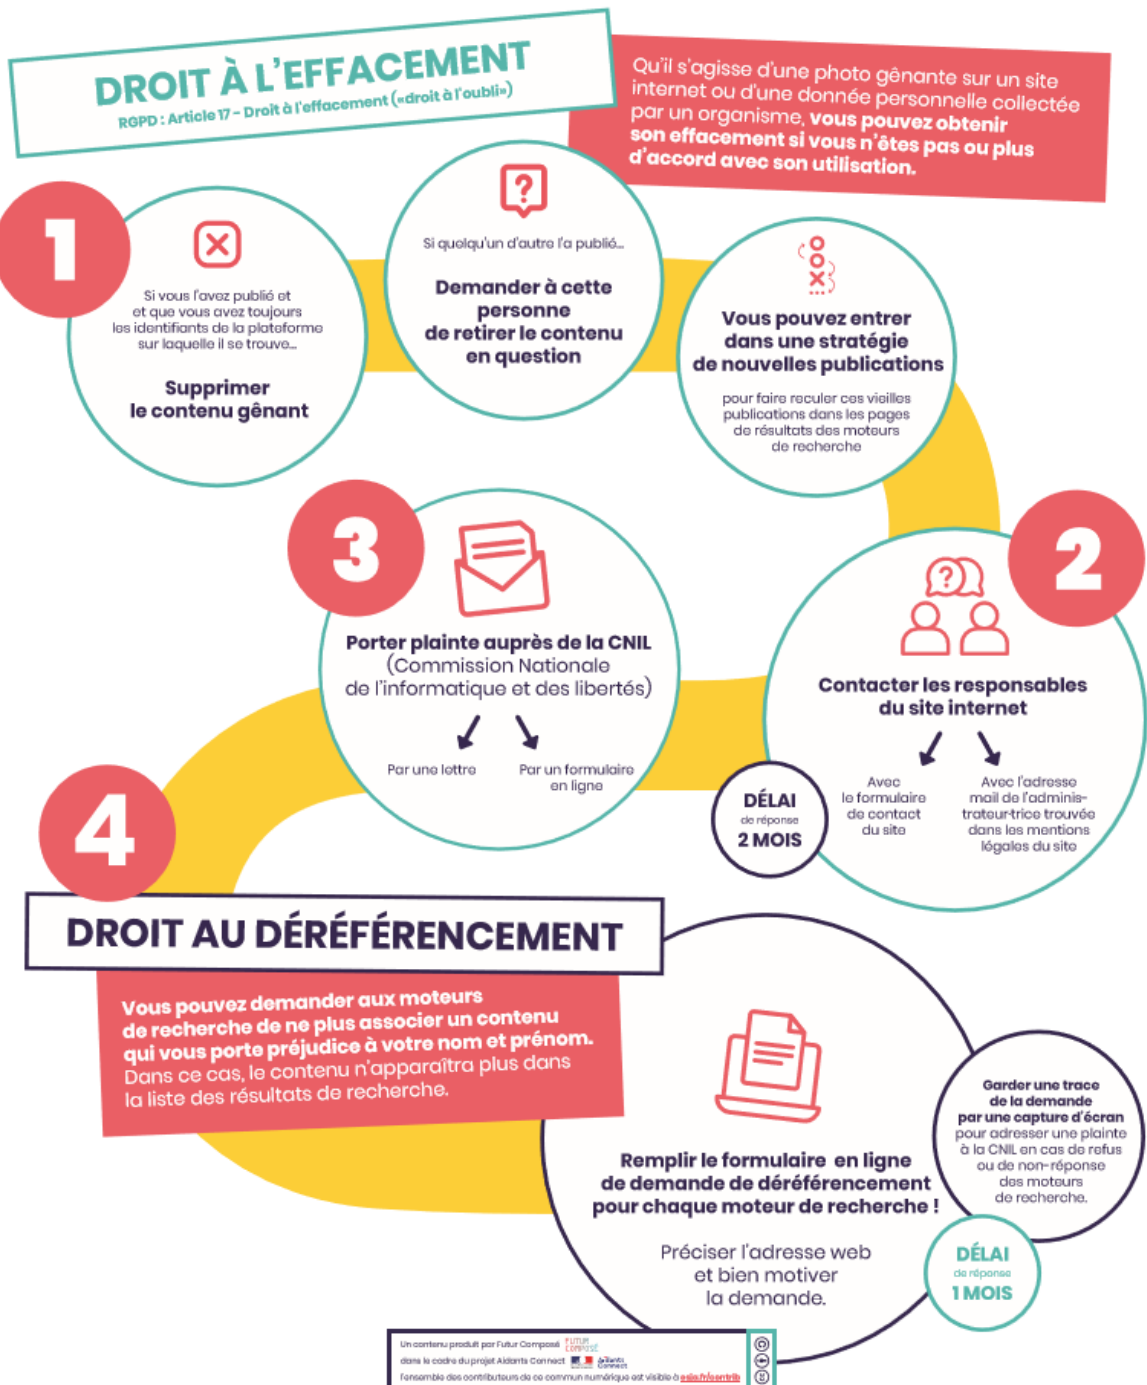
DROIT À L'EFFACEMENT

RGPD : Article 17 - Droit à l'effacement («droit à l'oubli»)

Qu'il s'agisse d'une photo gênante sur un site internet ou d'une donnée personnelle collectée par un organisme, vous pouvez obtenir son effacement si vous n'êtes pas ou plus d'accord avec son utilisation.

1

Si vous l'avez publié et et que vous avez toujours les identifiants de la plateforme sur laquelle il se trouve...

Supprimer le contenu gênant

Si quelqu'un d'autre l'a publié...

Demander à cette personne de retirer le contenu en question

Vous pouvez entrer dans une stratégie de nouvelles publications

pour faire reculer ces vieilles publications dans les pages de résultats des moteurs de recherche

3

Porter plainte auprès de la CNIL (Commission Nationale de l'informatique et des libertés)

Par une lettre

Par un formulaire en ligne

2

Contacter les responsables du site internet

DÉLAI de réponse 2 MOIS

Avec le formulaire de contact du site

Avec l'adresse mail de l'administrateur-trice trouvée dans les mentions légales du site

4

DROIT AU DÉRÉFÉRENCEMENT

Vous pouvez demander aux moteurs de recherche de ne plus associer un contenu qui vous porte préjudice à votre nom et prénom. Dans ce cas, le contenu n'apparaîtra plus dans la liste des résultats de recherche.

Remplir le formulaire en ligne de demande de déréférencement pour chaque moteur de recherche !

Préciser l'adresse web et bien motiver la demande.

Garder une trace de la demande par une capture d'écran pour adresser une plainte à la CNIL en cas de refus ou de non-réponse des moteurs de recherche.

DÉLAI de réponse 1 MOIS

Un contenu produit par Futur Composé
dans le cadre du projet Aidants Connect
l'ensemble des contributeurs de ce commun numérique est visible à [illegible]